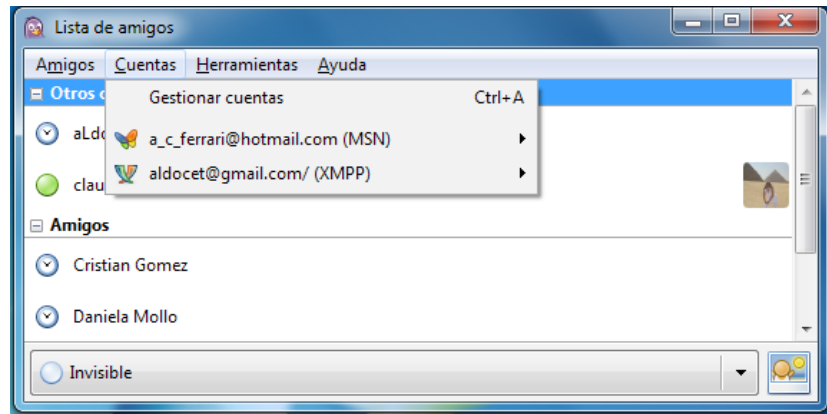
Lista de amigos

Amigos Cuentas Herramientas Ayuda

Otros c

aLdc

clau

Gestionar cuentas Ctrl+A

a_c_ferrari@hotmail.com (MSN)

aldocet@gmail.com/ (XMPP)

Amigos

Cristian Gomez

Daniela Mollo

Invisible